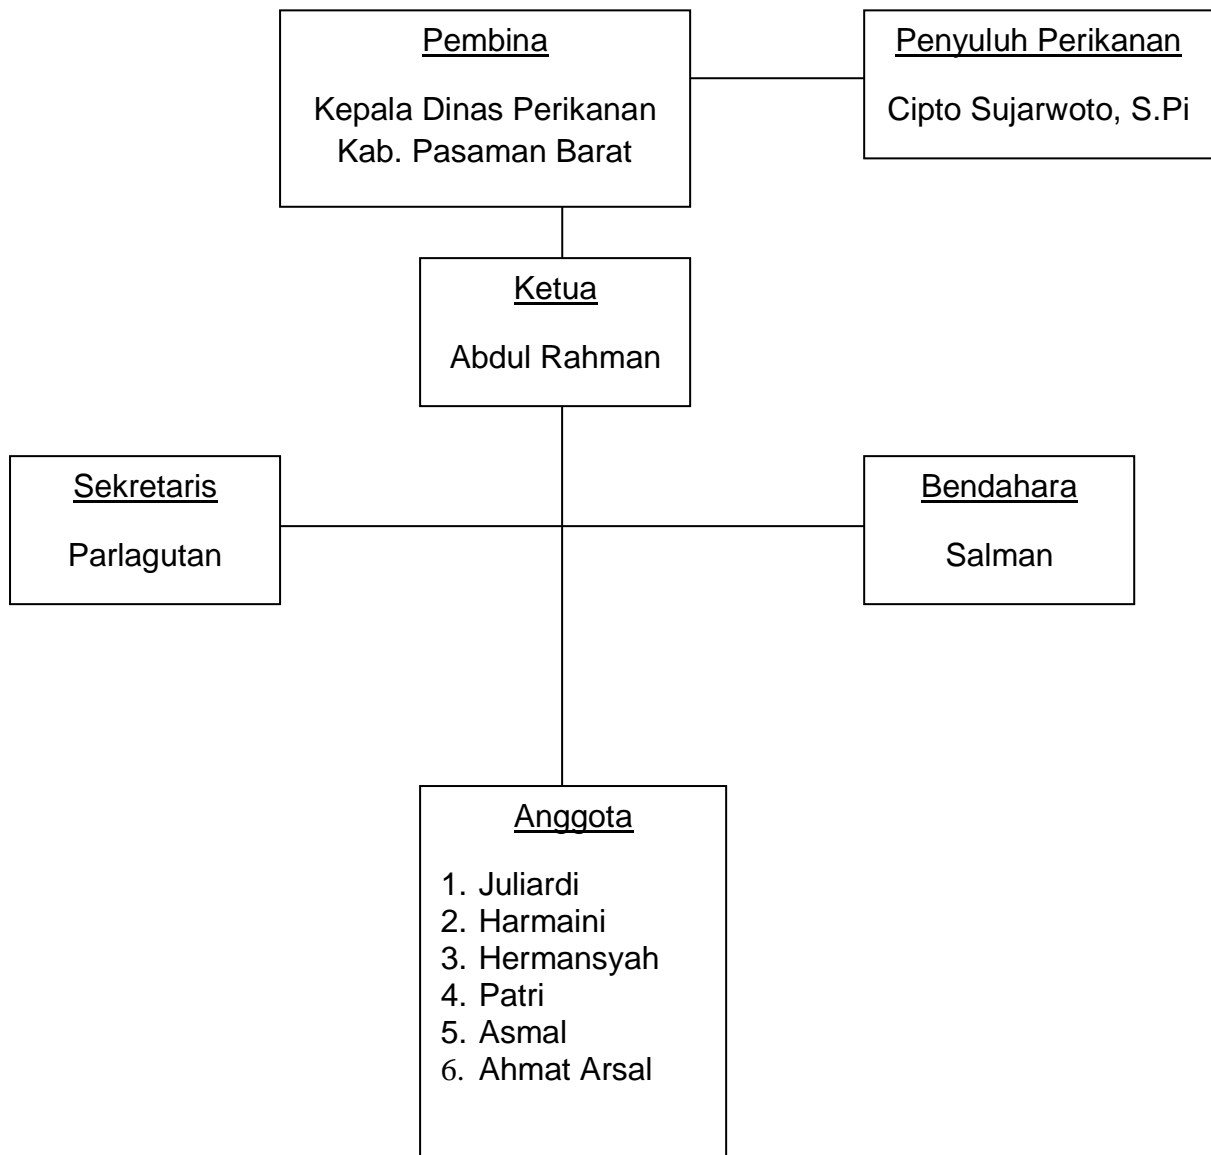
Pembina

Kepala Dinas Perikanan
Kab. Pasaman Barat

Penyuluh Perikanan

Cipto Sujarwoto, S.Pi

Ketua

Abdul Rahman

Sekretaris

Parlagutan

Bendahara

Salman

Anggota

1. Juliardi
2. Harmaini
3. Hermansyah
4. Patri
5. Asmal
6. Ahmat Arsal